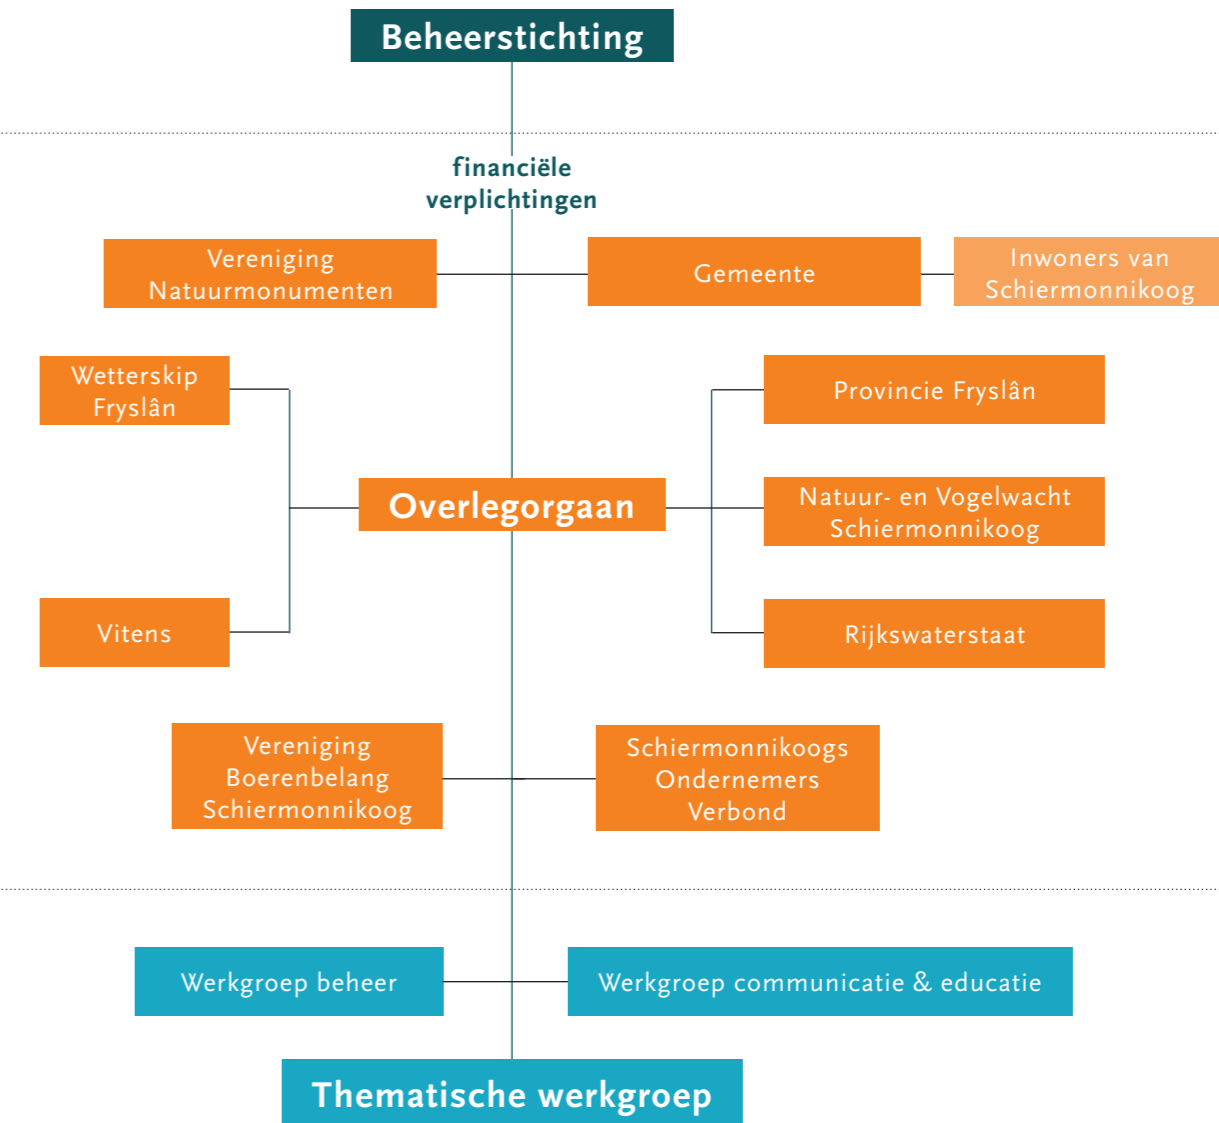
Beheerstichting

financiële verplichtingen

Vereniging Natuurmonumenten

Gemeente

Inwoners van Schiermonnikoog

Wetterskip Fryslân

Provincie Fryslân

Overlegorgaan

Natuur- en Vogelwacht Schiermonnikoog

Vitens

Rijkswaterstaat

Vereniging Boerenbelang Schiermonnikoog

Schiermonnikoogs Ondernemers Verbond

Werkgroep beheer

Werkgroep communicatie & educatie

Thematische werkgroep